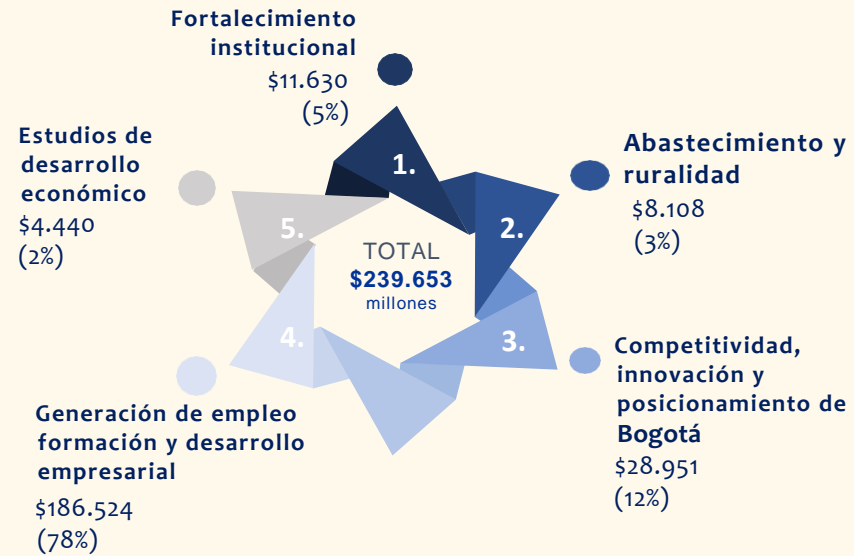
Fortalecimiento institucional
$11.630
(5%)

Abastecimiento y ruralidad
$8.108
(3%)

Estudios de desarrollo económico
$4.440
(2%)

1.

2.

3.

4.

5.

TOTAL
$239.653
millones

Competitividad, innovación y posicionamiento de Bogotá
$28.951
(12%)

Generación de empleo formación y desarrollo empresarial
$186.524
(78%)